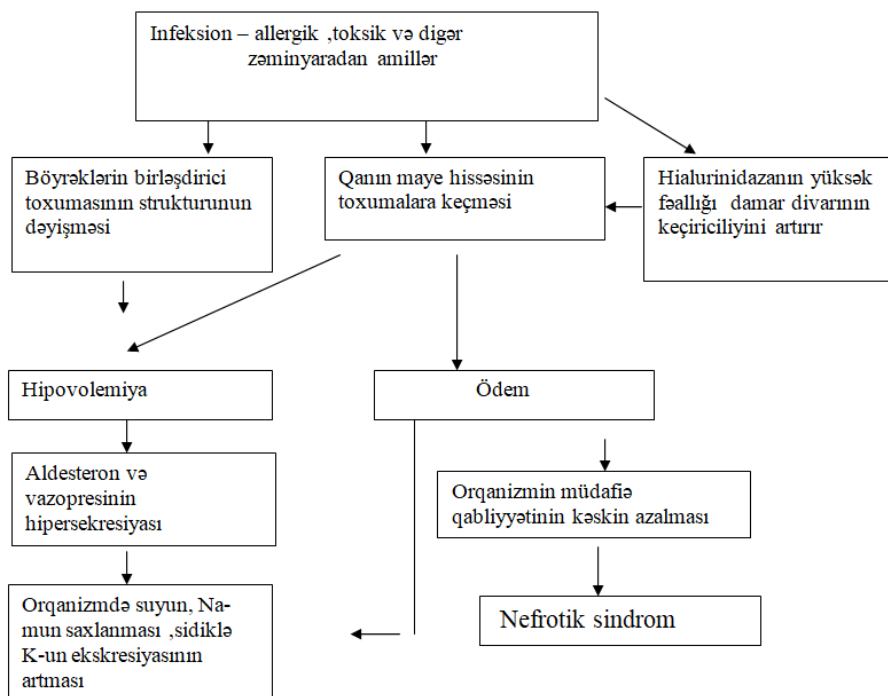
Infeksion – allergik ,toksik və digər zəminyaradan amillər

Böyrəklərin birləşdirici toxumasının strukturunun dəyişməsi

Qanın maye hissəsinin toxumalara keçməsi

Hialurinidazanın yüksək fəallığı damar divarının keçiriciliyini artırır

Hipovolemiya

Ödem

Aldesteron və vazopresinin hipersekresiyası

Orqanizmin müdafiə qabliyyətinin kəskin azalması

Orqanizmdə suyun, Na-mun saxlanması ,sidiklə K-un ekskresiyasının artması

Nefrotik sindrom